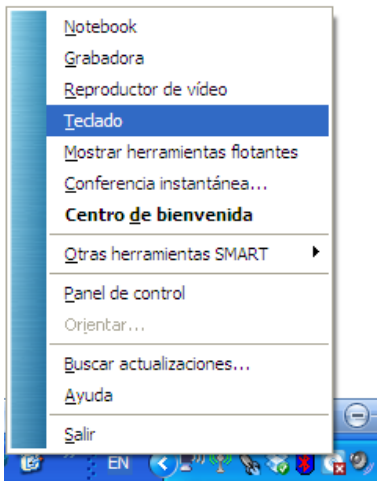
Notebook
Grabadora
Reproductor de vídeo
Teclado
Mostrar herramientas flotantes
Conferencia instantánea...
Centro de bienvenida
Otras herramientas SMART
Panel de control
Orientar...
Buscar actualizaciones...
Ayuda
Salir
EN